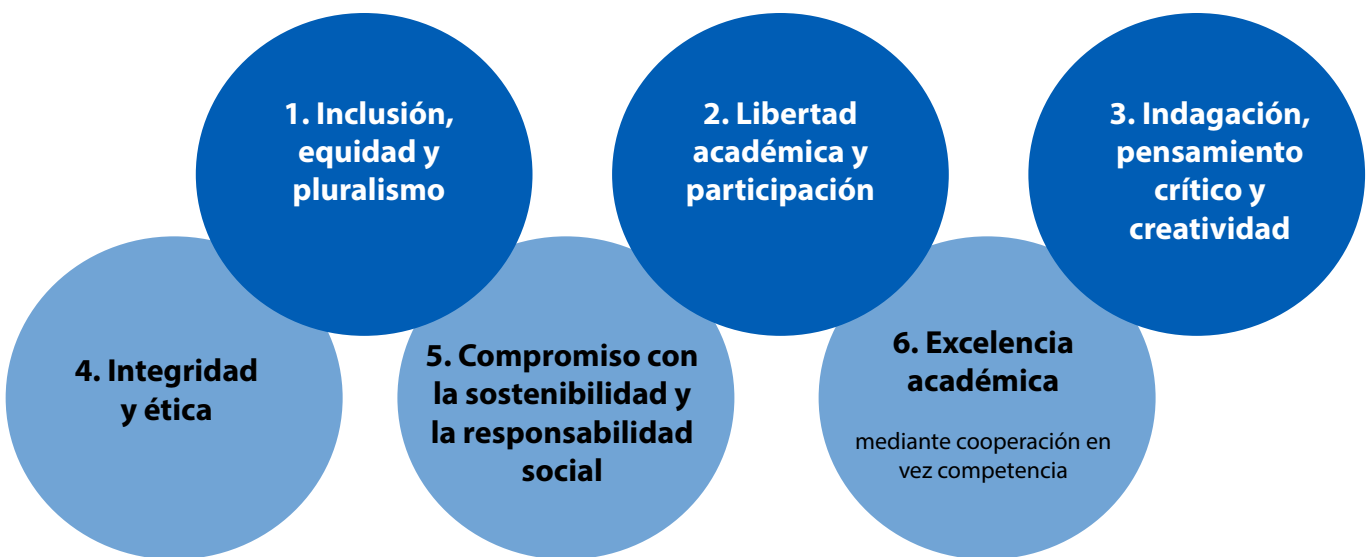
1. Inclusión, equidad y pluralismo

2. Libertad académica y participación

3. Indagación, pensamiento crítico y creatividad

4. Integridad y ética

5. Compromiso con la sostenibilidad y la responsabilidad social

6. Excelencia académica

mediante cooperación en vez competencia